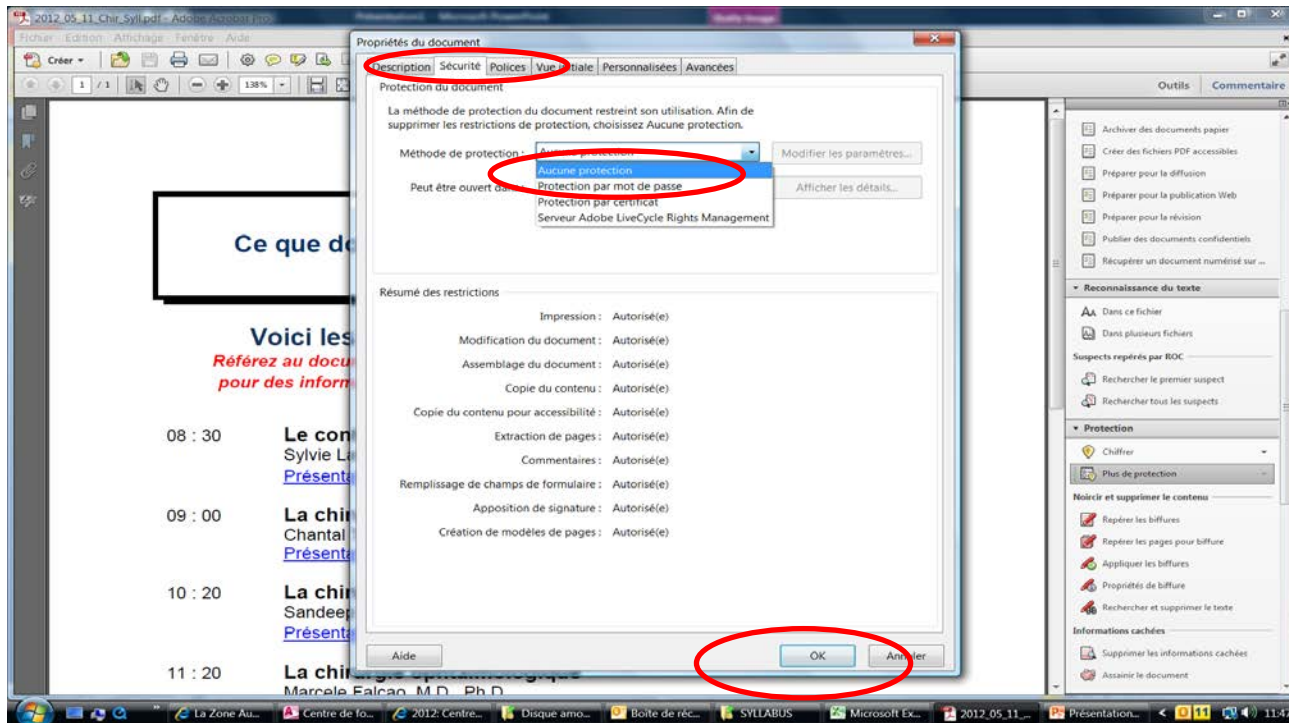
2012_05_11_Chir_Syll.pdf - Adobe Acrobat Pro
Présentation1 - Microsoft PowerPoint
Fichier Edition Affichage Fenêtre Aide
Créer
1 / 1
138%
Outils Commentaire

Propriétés du document
Description Sécurité Polices Vue initiale Personnalisées Avancées
Protection du document
La méthode de protection du document restreint son utilisation. Afin de supprimer les restrictions de protection, choisissez Aucune protection.
Méthode de protection : Aucune protection
Modifier les paramètres...
Aucune protection
Protection par mot de passe
Protection par certificat
Serveur Adobe LiveCycle Rights Management
Peut être ouvert da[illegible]
Afficher les détails...

Résumé des restrictions
Impression : Autorisé(e)
Modification du document : Autorisé(e)
Assemblage du document : Autorisé(e)
Copie du contenu : Autorisé(e)
Copie du contenu pour accessibilité : Autorisé(e)
Extraction de pages : Autorisé(e)
Commentaires : Autorisé(e)
Remplissage de champs de formulaire : Autorisé(e)
Apposition de signature : Autorisé(e)
Création de modèles de pages : Autorisé(e)
Aide
OK
Annuler

Ce que do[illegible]
Voici les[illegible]
Référez au docu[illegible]
pour des inform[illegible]
08 : 30 Le con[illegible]
Sylvie L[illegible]
Présenta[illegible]
09 : 00 La chir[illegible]
Chantal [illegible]
Présenta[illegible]
10 : 20 La chir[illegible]
Sandeep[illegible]
Présenta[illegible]
11 : 20 La chirurgie ophtalmologique
Marcele Falcao, M.D., Ph.D.

Archiver des documents papier
Créer des fichiers PDF accessibles
Préparer pour la diffusion
Préparer pour la publication Web
Préparer pour la révision
Publier des documents confidentiels
Récupérer un document numérisé sur ...
Reconnaissance du texte
Dans ce fichier
Dans plusieurs fichiers
Suspects repérés par ROC
Rechercher le premier suspect
Rechercher tous les suspects
Protection
Chiffrer
Plus de protection
Noircir et supprimer le contenu
Repérer les biffures
Repérer les pages pour biffure
Appliquer les biffures
Propriétés de biffure
Rechercher et supprimer le texte
Informations cachées
Supprimer les informations cachées
Assainir le document

La Zone Au... Centre de fo... 2012: Centre... Disque amo... Boîte de réc... SYLLABUS Microsoft Ex... 2012_05_11_... Présentation... 11:47